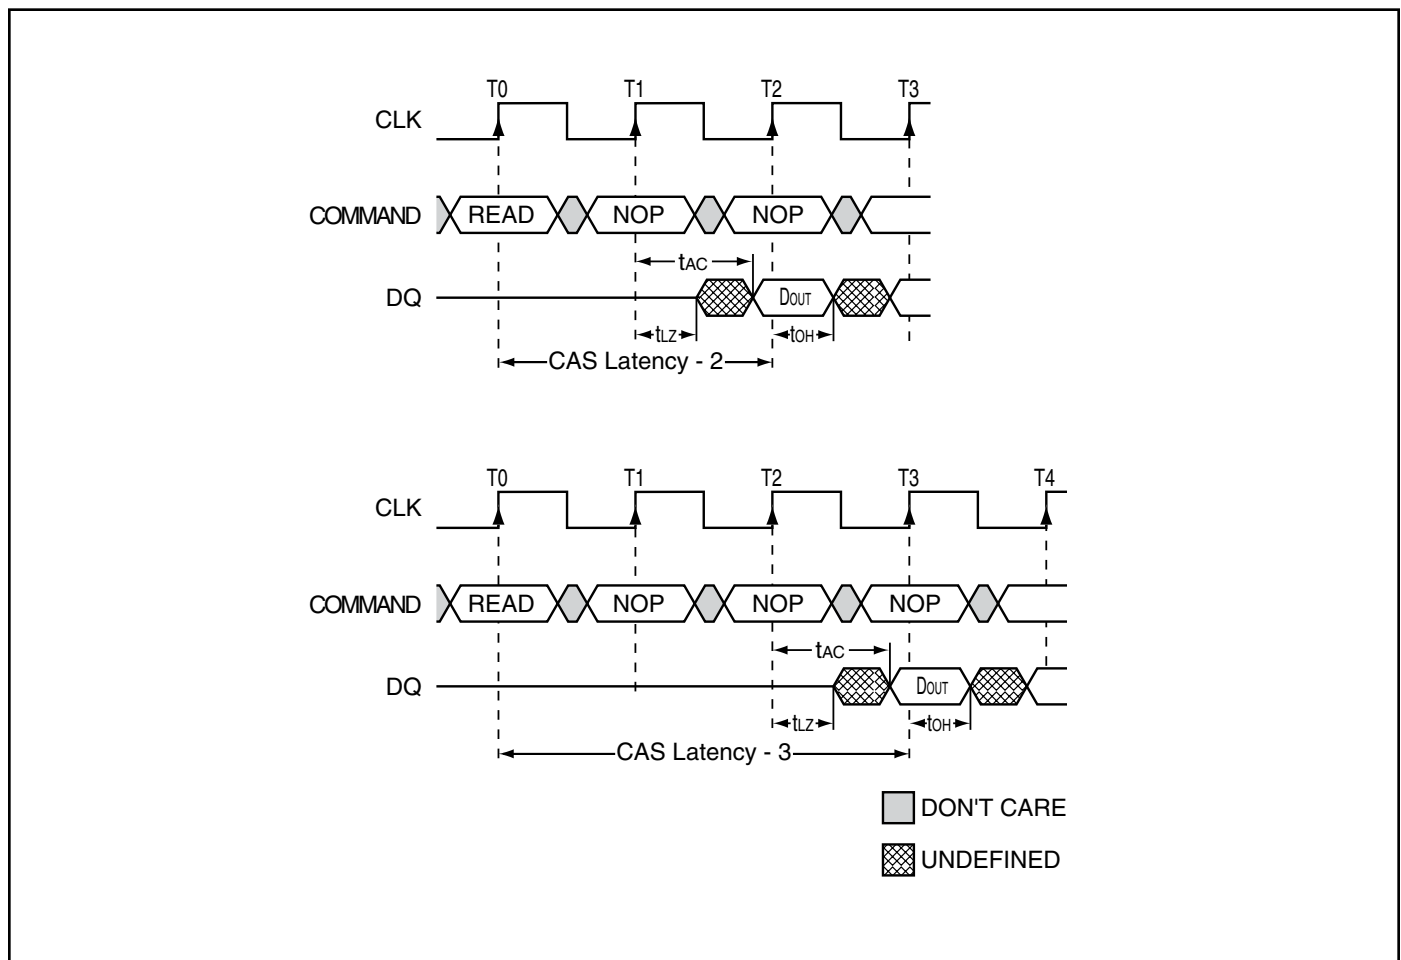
T0 T1 T2 T3

CLK

COMMAND READ NOP NOP

$t_{AC}$

DQ $D_{OUT}$

$t_{LZ}$ $t_{OH}$

CAS Latency - 2

T0 T1 T2 T3 T4

CLK

COMMAND READ NOP NOP NOP

$t_{AC}$

DQ $D_{OUT}$

$t_{LZ}$ $t_{OH}$

CAS Latency - 3

DON'T CARE

UNDEFINED